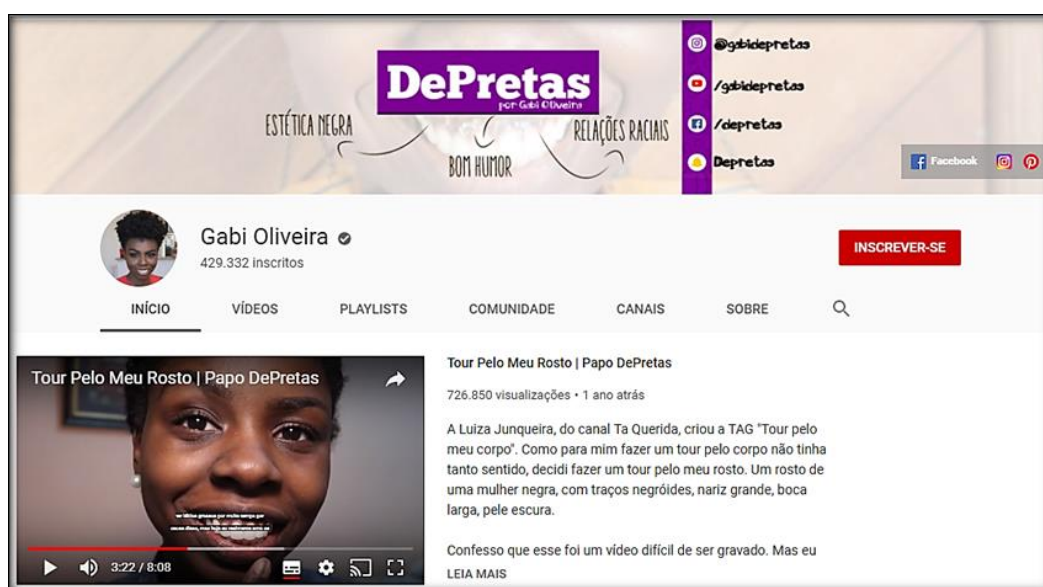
DePretas
por Gabi Oliveira

ESTÉTICA NEGRA
BOM HUMOR
RELAÇÕES RACIAIS

@gabidepretas
/gabidepretas
/depretas
Depretas

Facebook

Gabi Oliveira
429.332 inscritos

INSCREVER-SE

INÍCIO VÍDEOS PLAYLISTS COMUNIDADE CANAIS SOBRE

Tour Pelo Meu Rosto | Papo DePretas

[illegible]

3:22 / 8:08

Tour Pelo Meu Rosto | Papo DePretas

726.850 visualizações • 1 ano atrás

A Luiza Junqueira, do canal Ta Querida, criou a TAG "Tour pelo meu corpo". Como para mim fazer um tour pelo corpo não tinha tanto sentido, decidi fazer um tour pelo meu rosto. Um rosto de uma mulher negra, com traços negróides, nariz grande, boca larga, pele escura.

Confesso que esse foi um vídeo difícil de ser gravado. Mas eu

LEIA MAIS